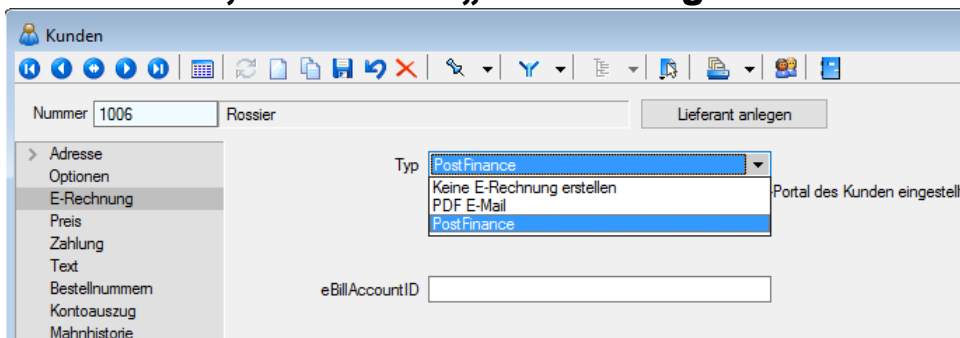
Kunden

Nummer 1006

Rossier

Lieferant anlegen

Adresse
Optionen
E-Rechnung
Preis
Zahlung
Text
Bestellnummern
Kontoauszug
Mahnhistorie

Typ PostFinance

Keine E-Rechnung erstellen
PDF E-Mail
PostFinance

-Portal des Kunden eingestell

eBillAccountID